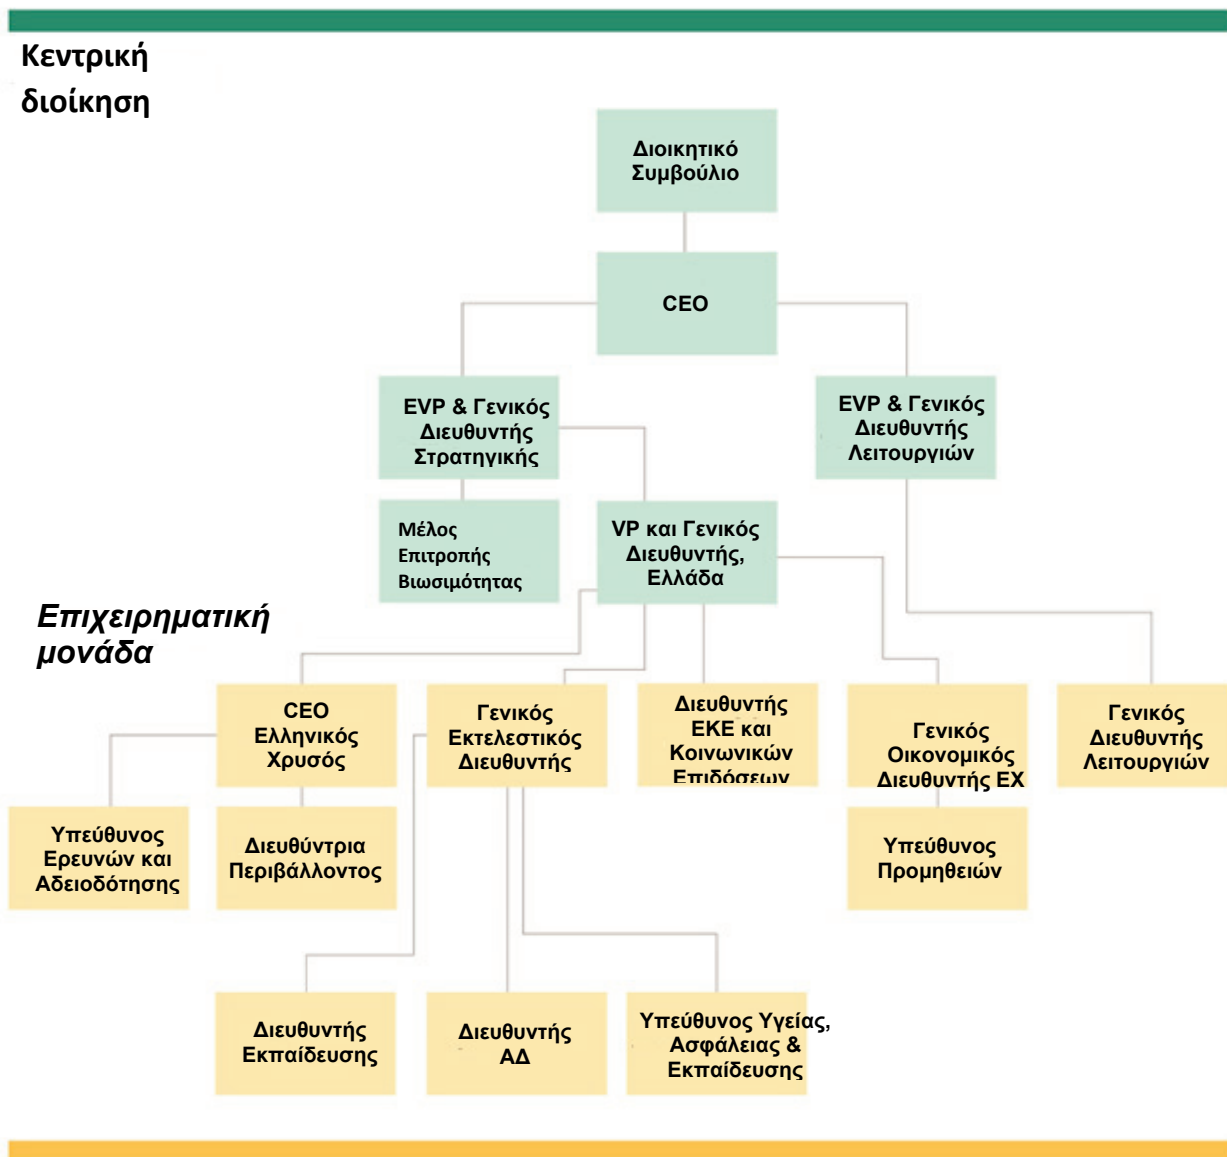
Κεντρική διοίκηση

Διοικητικό Συμβούλιο

CEO

EVP & Γενικός Διευθυντής Στρατηγικής

EVP & Γενικός Διευθυντής Λειτουργιών

Μέλος Επιτροπής Βιωσιμότητας

VP και Γενικός Διευθυντής, Ελλάδα

Επιχειρηματική μονάδα

CEO Ελληνικός Χρυσός

Γενικός Εκτελεστικός Διευθυντής

Διευθυντής ΕΚΕ και Κοινωνικών Επιδόσεων

Γενικός Οικονομικός Διευθυντής ΕΧ

Γενικός Διευθυντής Λειτουργιών

Υπεύθυνος Ερευνών και Αδειοδότησης

Διευθύντρια Περιβάλλοντος

Υπεύθυνος Προμηθειών

Διευθυντής Εκπαίδευσης

Διευθυντής ΑΔ

Υπεύθυνος Υγείας, Ασφάλειας & Εκπαίδευσης